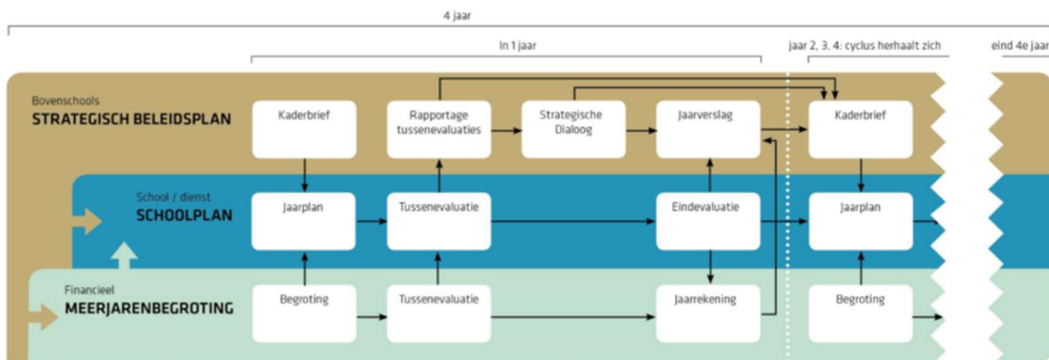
4 jaar

In 1 jaar

jaar 2, 3, 4: cyclus herhaalt zich

eind 4e jaar

Bovenschools
STRATEGISCH BELEIDSPLAN

Kaderbrief

Rapportage tussenevaluaties

Strategische Dialoog

Jaarverslag

Kaderbrief

School / dienst
SCHOOLPLAN

Jaarplan

Tussenevaluatie

Eindevaluatie

Jaarplan

Financieel
MEERJARENBEGROTING

Begroting

Tussenevaluatie

Jaarrekening

Begroting